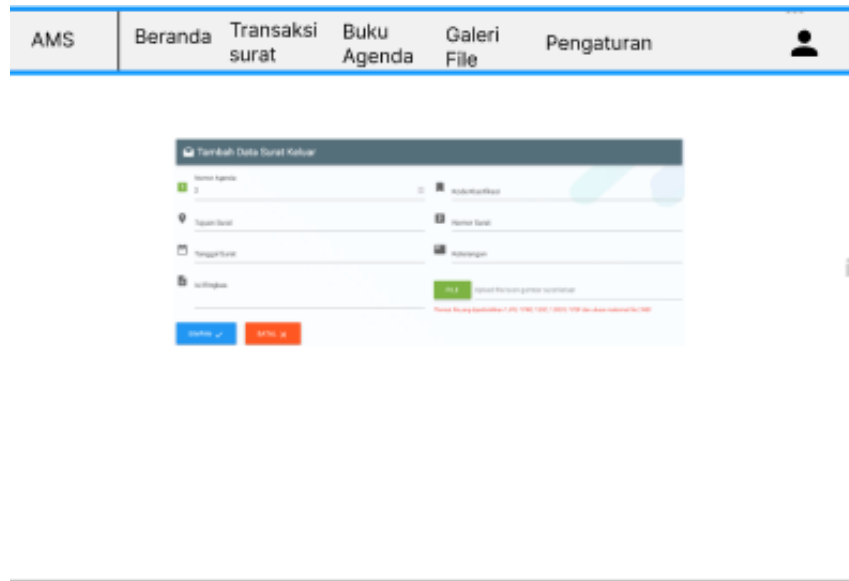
AMS Beranda Transaksi surat Buku Agenda Galeri File Pengaturan

Tambah Data Surat Keluar

Nomor Agenda
2

Kode Klasifikasi

Tujuan Surat

Nomor Surat

Tanggal Surat

Keterangan

Isi Ringkas

FILE Upload file/scan gambar surat keluar

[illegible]

SIMPAN BATAL